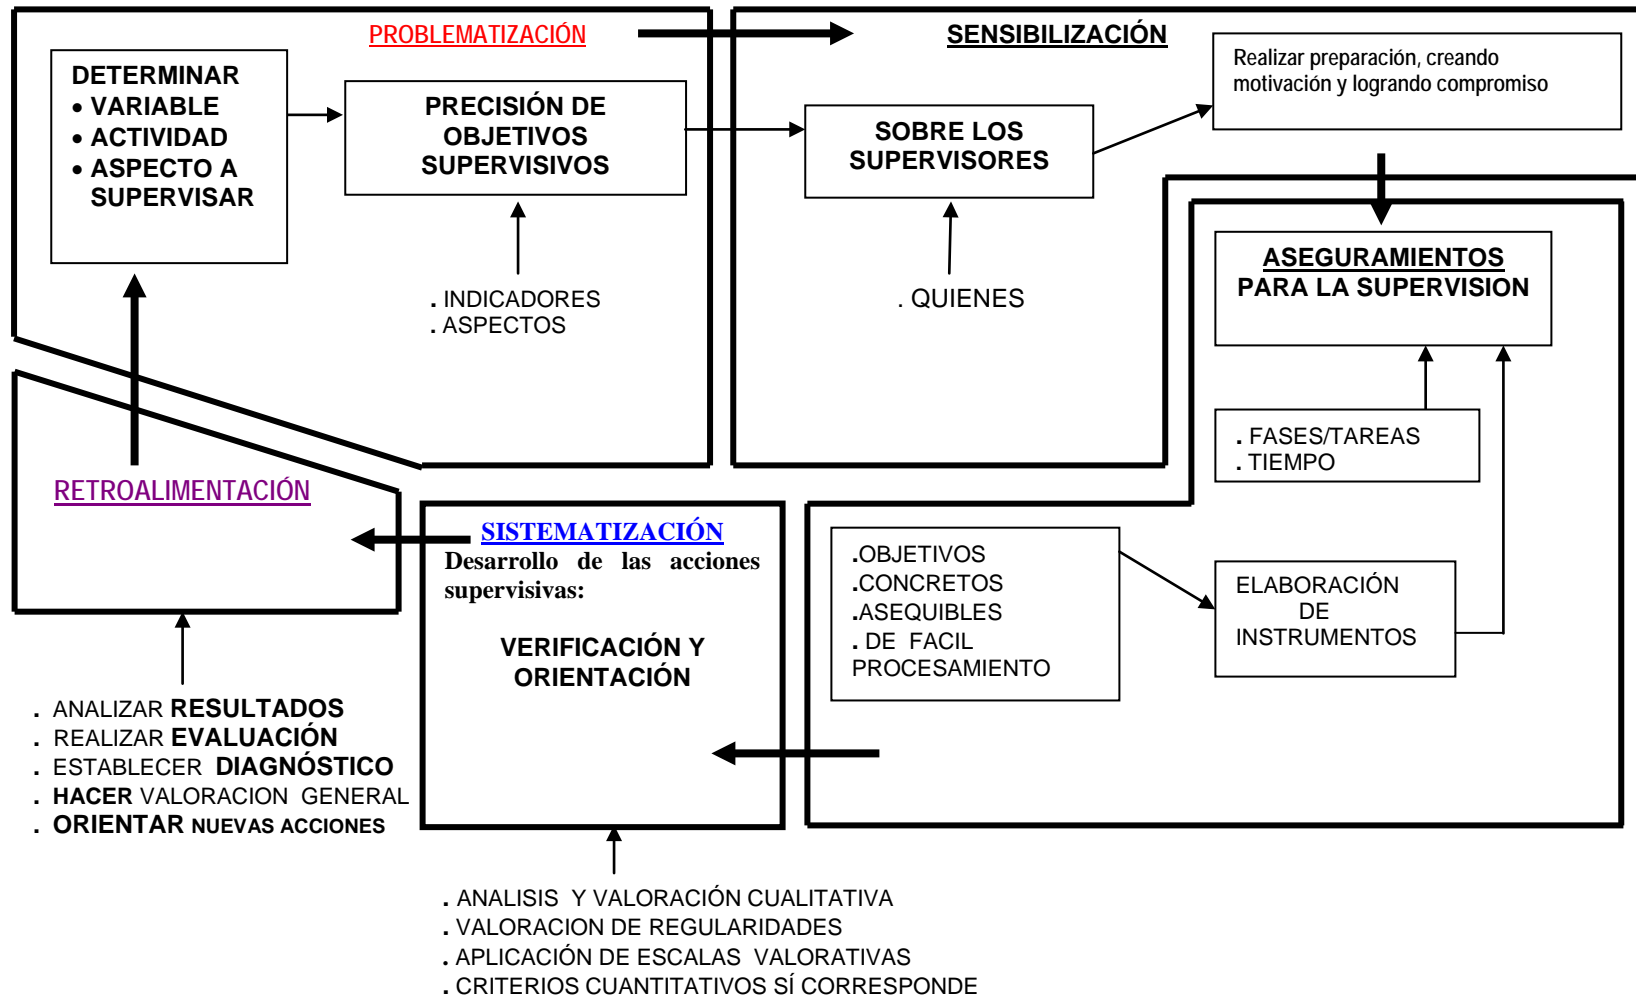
PROBLEMATIZACIÓN

DETERMINAR
• VARIABLE
• ACTIVIDAD
• ASPECTO A SUPERVISAR

PRECISIÓN DE OBJETIVOS SUPERVISIVOS

. INDICADORES
. ASPECTOS

SENSIBILIZACIÓN

Realizar preparación, creando motivación y logrando compromiso

SOBRE LOS SUPERVISORES

. QUIENES

ASEGURAMIENTOS PARA LA SUPERVISION

. FASES/TAREAS
. TIEMPO

RETROALIMENTACIÓN

SISTEMATIZACIÓN
Desarrollo de las acciones supervisivas:

VERIFICACIÓN Y ORIENTACIÓN

.OBJETIVOS
.CONCRETOS
.ASEQUIBLES
. DE FACIL PROCESAMIENTO

ELABORACIÓN DE INSTRUMENTOS

. ANALIZAR RESULTADOS
. REALIZAR EVALUACIÓN
. ESTABLECER DIAGNÓSTICO
. HACER VALORACION GENERAL
. ORIENTAR NUEVAS ACCIONES

. ANALISIS Y VALORACIÓN CUALITATIVA
. VALORACION DE REGULARIDADES
. APLICACIÓN DE ESCALAS VALORATIVAS
. CRITERIOS CUANTITATIVOS SÍ CORRESPONDE